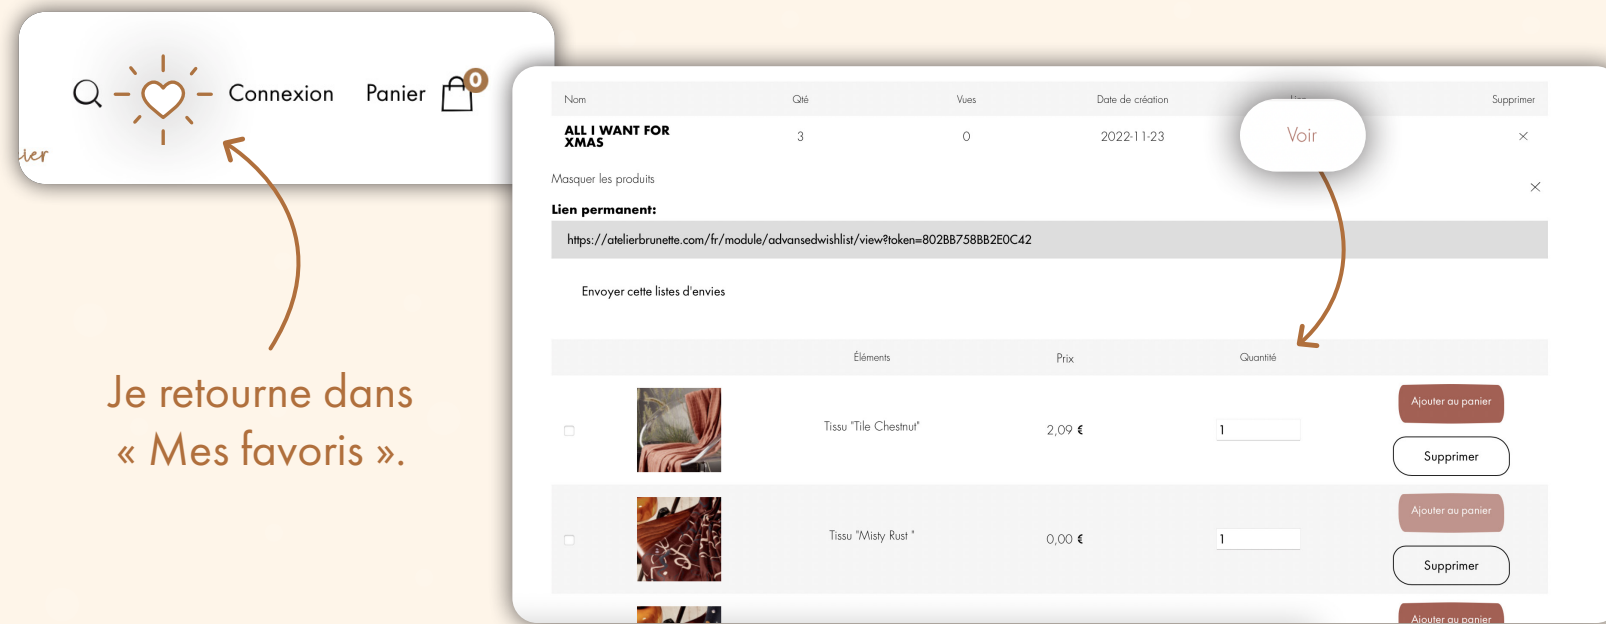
Connexion Panier 0

ier

Je retourne dans « Mes favoris ».

| Nom | Qté | Vues | Date de création | Lien | Supprimer |
|---|---|---|---|---|---|
| ALL I WANT FOR XMAS | 3 | 0 | 2022-11-23 | Voir | × |

Masquer les produits

×

Lien permanent:

https://atelierbrunette.com/fr/module/advansedwishlist/view?token=802BB758BB2E0C42

Envoyer cette listes d'envies

| | | Éléments | Prix | Quantité | |
|---|---|---|---|---|---|
| | | Tissu "Tile Chestnut" | 2,09 € | 1 | Ajouter au panier Supprimer |
| | | Tissu "Misty Rust " | 0,00 € | 1 | Ajouter au panier Supprimer |
| | | | | | Ajouter au panier |